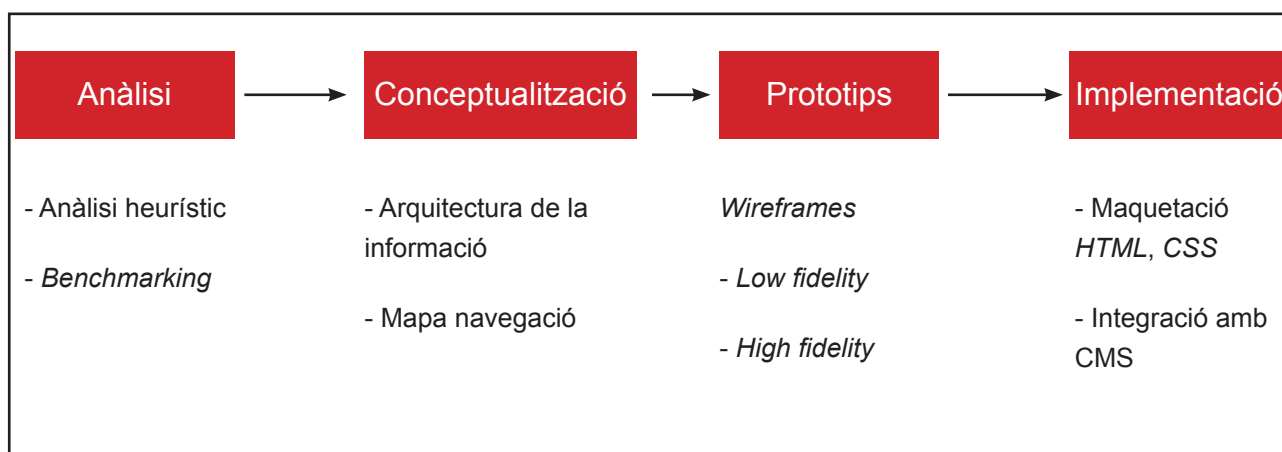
Anàlisi

Conceptualització

Prototips

Implementació

- Anàlisi heurístic

- *Benchmarking*

- Arquitectura de la informació

- Mapa navegació

*Wireframes*

- *Low fidelity*

- *High fidelity*

- Maquetació *HTML*, *CSS*

- Integració amb CMS